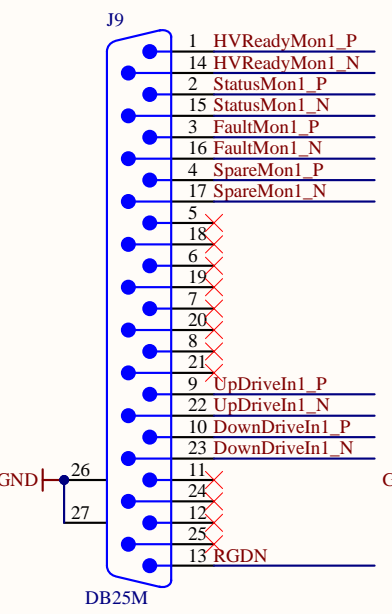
J9

1 HVReadyMon1_P
14 HVReadyMon1_N
2 StatusMon1_P
15 StatusMon1_N
3 FaultMon1_P
16 FaultMon1_N
4 SpareMon1_P
17 SpareMon1_N
5
18
6
19
7
20
8
21
9 UpDriveIn1_P
22 UpDriveIn1_N
10 DownDriveIn1_P
23 DownDriveIn1_N
GND 26
11
24
27
12
25
13 RGDN
G
DB25M